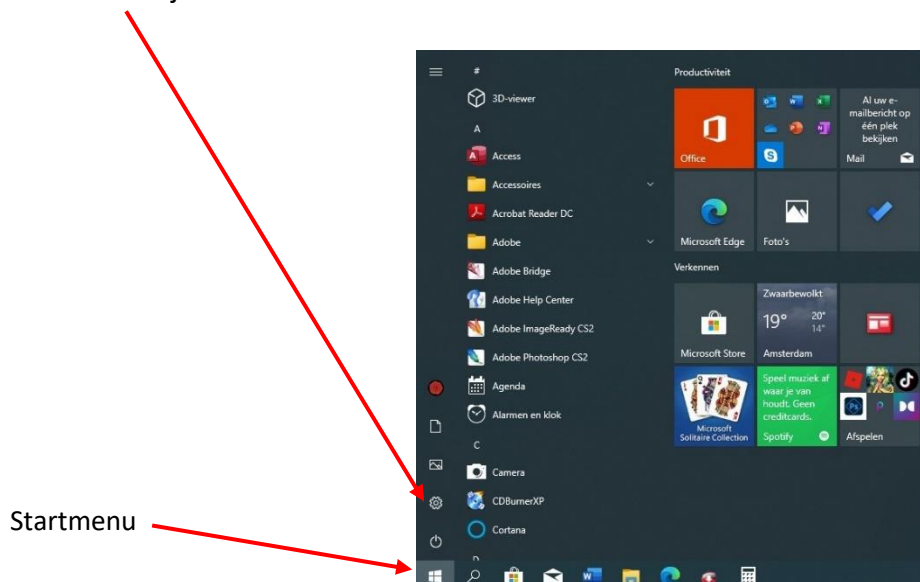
Startmenu

#
3D-viewer
A
Access
Accessoires
Acrobat Reader DC
Adobe
Adobe Bridge
Adobe Help Center
Adobe ImageReady CS2
Adobe Photoshop CS2
Agenda
Alarmen en klok
C
Camera
CDBurnerXP
Cortana
D

Productiviteit
Office
Al uw e-mailbericht op één plek bekijken
Mail
Microsoft Edge
Foto's
Verkennen
Microsoft Store
Zwaarbewolkt
19°
20°
14°
Amsterdam
Microsoft Solitaire Collection
Speel muziek af waar je van houdt. Geen creditcards.
Spotify
Afspelen